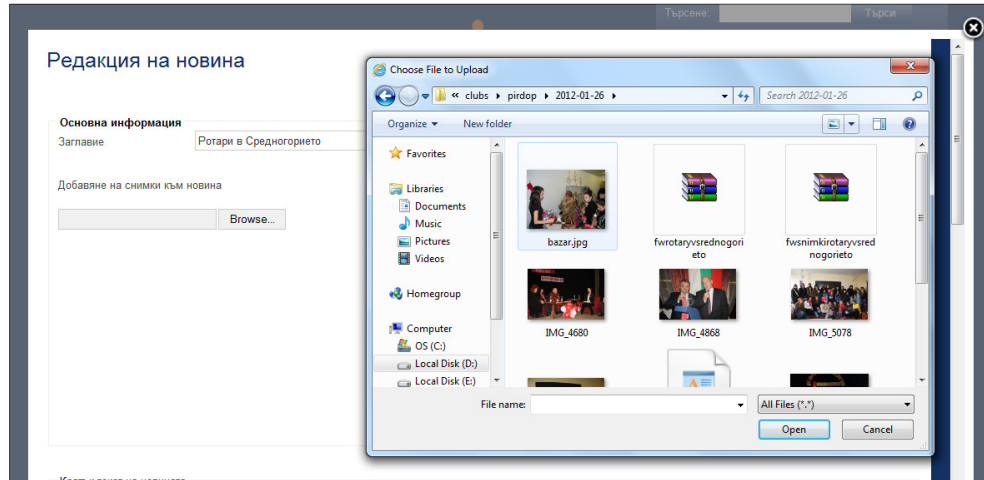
Търсене: Търси

Редакция на новина

Основна информация
Заглавие Ротари в Средногорието

Добавяне на снимки към новина

Browse...

Choose File to Upload

« clubs ▸ pirdop ▸ 2012-01-26 ▸

Search 2012-01-26

Organize ▾ New folder

Favorites
Libraries
Documents
Music
Pictures
Videos
Homegroup
Computer
OS (C:)
Local Disk (D:)
Local Disk (E:)

bazar.jpg
fwrotaryvsrednogorieto
fwsnimkirotaryvsrednogorieto
IMG_4680
IMG_4868
IMG_5078

File name:
All Files (*.*)
Open
Cancel